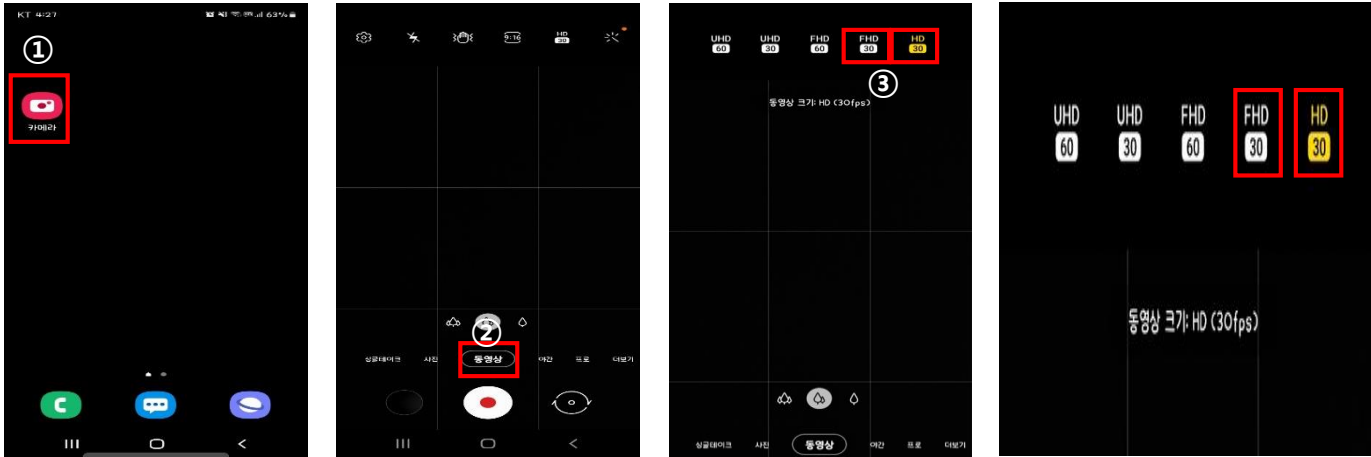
KT 4:27 63%

①

카메라

9:16 HD 30

②

싱글테이크 사진 동영상 야간 프로 더보기

UHD 60 UHD 30 FHD 60 FHD 30 HD 30

③

동영상 크기: HD (30fps)

싱글테이크 사진 동영상 야간 프로 더보기

UHD 60 UHD 30 FHD 60 FHD 30 HD 30

동영상 크기: HD (30fps)